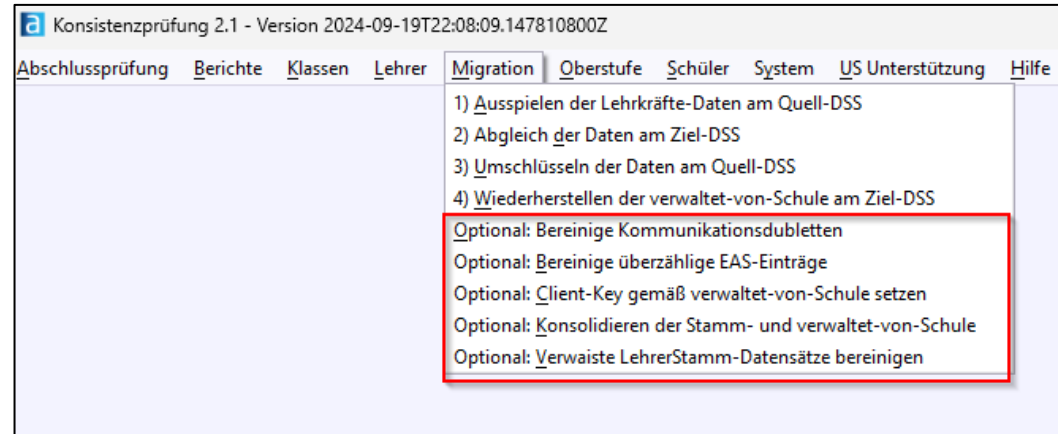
a Konsistenzprüfung 2.1 - Version 2024-09-19T22:08:09.147810800Z

Abschlussprüfung Berichte Klassen Lehrer Migration Oberstufe Schüler System US Unterstützung Hilfe

1) Ausspielen der Lehrkräfte-Daten am Quell-DSS
2) Abgleich der Daten am Ziel-DSS
3) Umschlüsseln der Daten am Quell-DSS
4) Wiederherstellen der verwaltet-von-Schule am Ziel-DSS
Optional: Bereinige Kommunikationsdubletten
Optional: Bereinige überzählige EAS-Einträge
Optional: Client-Key gemäß verwaltet-von-Schule setzen
Optional: Konsolidieren der Stamm- und verwaltet-von-Schule
Optional: Verwaiste LehrerStamm-Datensätze bereinigen